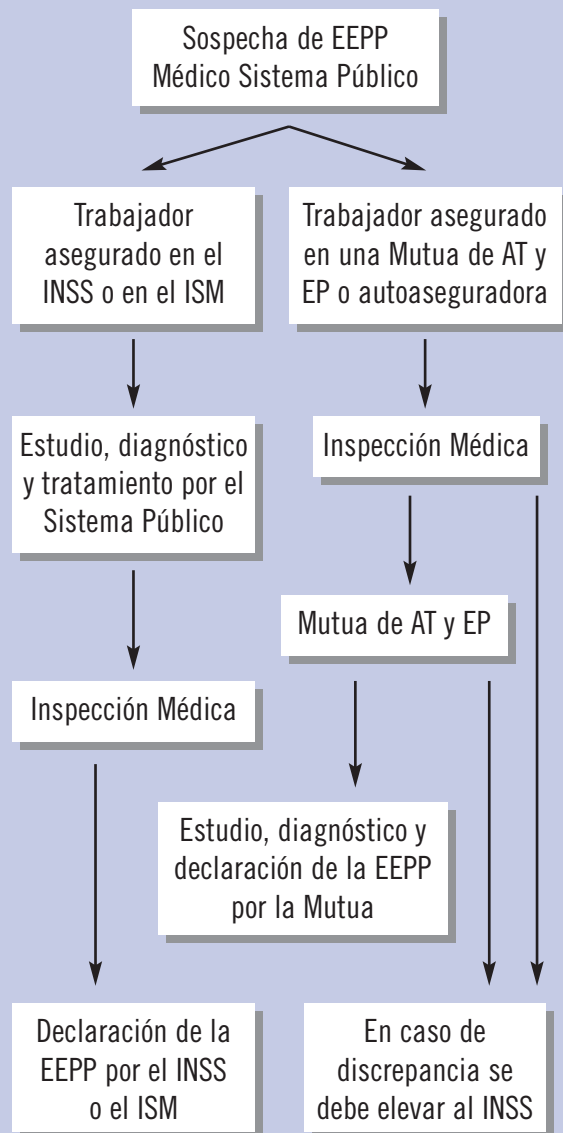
Sospecha de EEPP
Médico Sistema Público

Trabajador asegurado en el INSS o en el ISM

Trabajador asegurado en una Mutua de AT y EP o autoaseguradora

Estudio, diagnóstico y tratamiento por el Sistema Público

Inspección Médica

Mutua de AT y EP

Inspección Médica

Estudio, diagnóstico y declaración de la EEPP por la Mutua

Declaración de la EEPP por el INSS o el ISM

En caso de discrepancia se debe elevar al INSS